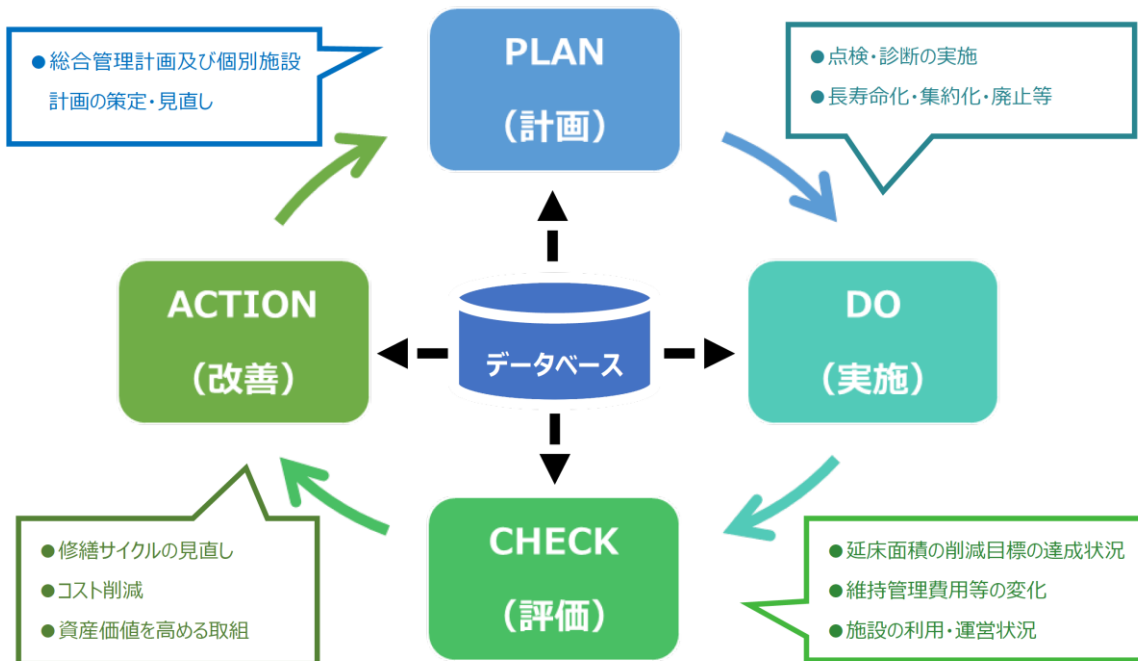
●総合管理計画及び個別施設計画の策定・見直し

PLAN
（計画）

●点検・診断の実施
●長寿命化・集約化・廃止等

ACTION
（改善）

データベース

DO
（実施）

●修繕サイクルの見直し
●コスト削減
●資産価値を高める取組

CHECK
（評価）

●延床面積の削減目標の達成状況
●維持管理費用等の変化
●施設の利用・運営状況